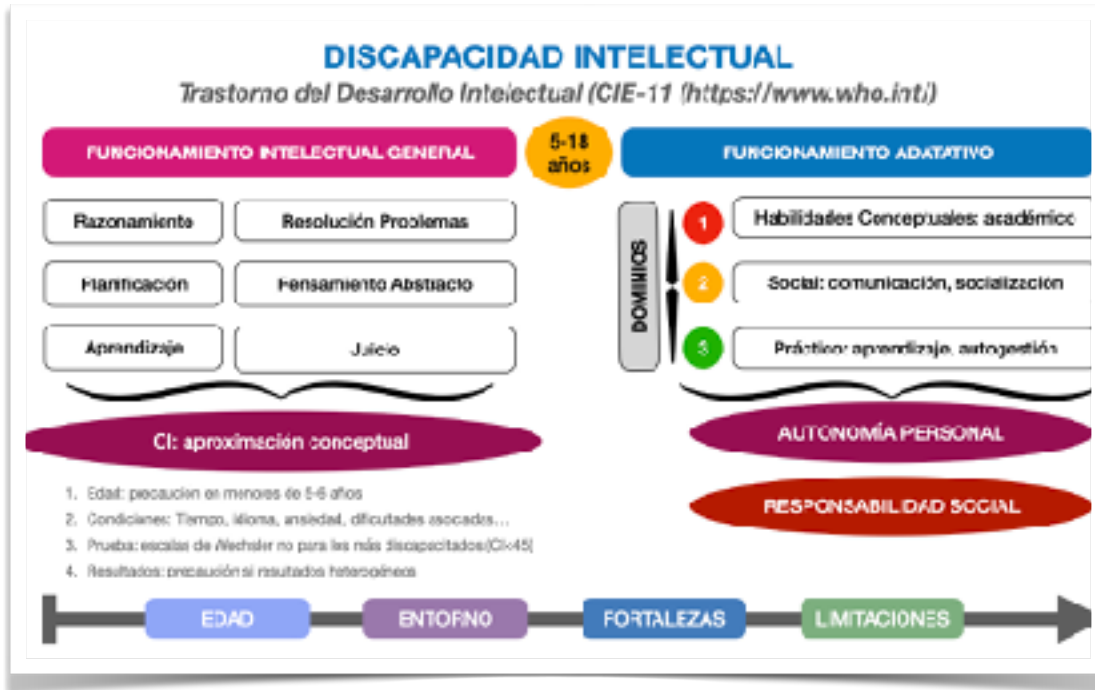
DISCAPACIDAD INTELECTUAL

Trastorno del Desarrollo Intelectual (CIE-11 (https://www.who.int/)

FUNCIONAMIENTO INTELECTUAL GENERAL

5-18 años

FUNCIONAMIENTO ADATATIVO

Razonamiento

Resolución Problemas

Planificación

Pensamiento Abstracto

Aprendizaje

Juicio

CI: aproximación conceptual

1. Edad: precaución en menores de 5-6 años
2. Condiciones: Tiempo, idioma, ansiedad, dificutades asociadas...
3. Prueba: escalas de Wechsler no para los más discapacitados(CI<45)
4. Resultados: precaución si resultados heterogéneos

DOMINIOS

1 Habilidades Conceptuales: académico

2 Social: comunicación, socialización

3 Práctico: aprendizaje, autogestión

AUTONOMÍA PERSONAL

RESPONSABILIDAD SOCIAL

EDAD

ENTORNO

FORTALEZAS

LIMITACIONES